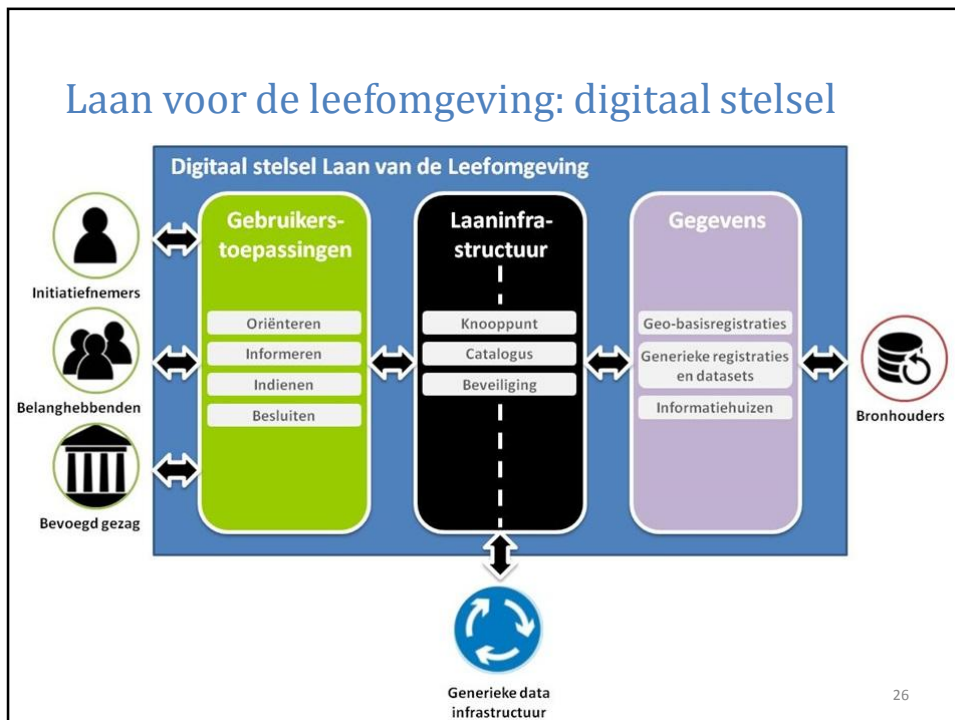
Laan voor de leefomgeving: digitaal stelsel

Digitaal stelsel Laan van de Leefomgeving

Initiatiefnemers

Belanghebbenden

Bevoegd gezag

Gebruikerstoepassingen

Oriënteren

Informeren

Indienen

Besluiten

Laaninfrastructuur

Knooppunt

Catalogus

Beveiliging

Gegevens

Geo-basisregistraties

Generieke registraties en datasets

Informatiehuizen

Bronhouders

Generieke data infrastructuur

26